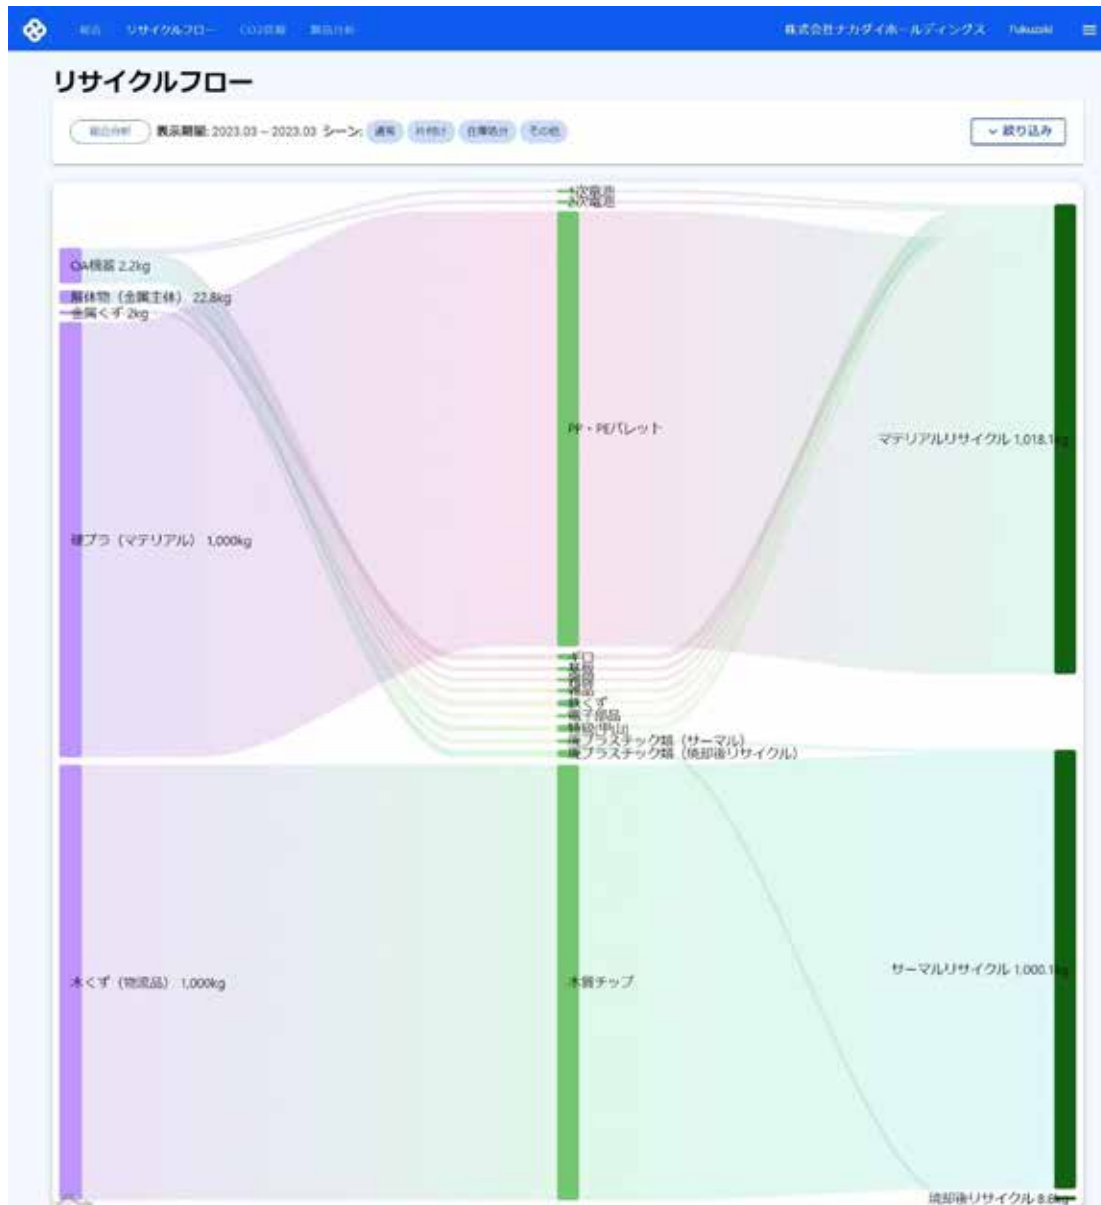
総合 リサイクルフロー CO2削減 製品分析 株式会社ナカダイホールディングス Fukuzaki

リサイクルフロー

総合分析 表示期間: 2023.03 ~ 2023.03 シーン: 通常 片付け 在庫処分 その他 ∨ 絞り込み

二次電池
一次電池
OA機器 2.2kg
解体物（金属主体） 22.8kg
金属くず 2kg
PP・PEパレット
マテリアルリサイクル 1,018.1kg
硬プラ（マテリアル） 1,000kg
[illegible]
基板
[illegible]
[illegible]
鉄くず
電子部品
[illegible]
廃プラスチック類（サーマル）
廃プラスチック類（焼却後リサイクル）
木くず（物流品） 1,000kg
木質チップ
サーマルリサイクル 1,000.1kg
焼却後リサイクル 8.8kg